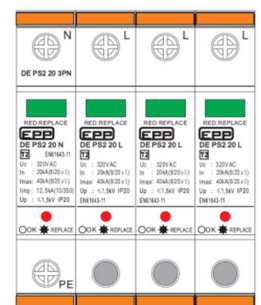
N L L L

DE PS2 20 3PN

RED:REPLACE
EPP
DE PS2 20 N
T2
EN61643-11
Uc: 320VAC
In: 20kA(8/20 s)
Imax: 40kA(8/20 s)
Ifg: 12.5kA(10/350)
Up: ≤1.5kV IP20
OK REPLACE

RED:REPLACE
EPP
DE PS2 20 L
T2
Uc: 320VAC
In: 20kA(8/20 s)
Imax: 40kA(8/20 s)
Up: ≤1.5kV IP20
EN61643-11
OK REPLACE

RED:REPLACE
EPP
DE PS2 20 L
T2
Uc: 320VAC
In: 20kA(8/20 s)
Imax: 40kA(8/20 s)
Up: ≤1.5kV IP20
EN61643-11
OK REPLACE

RED:REPLACE
EPP
DE PS2 20 L
T2
Uc: 320VAC
In: 20kA(8/20 s)
Imax: 40kA(8/20 s)
Up: ≤1.5kV IP20
EN61643-11
OK REPLACE

PE